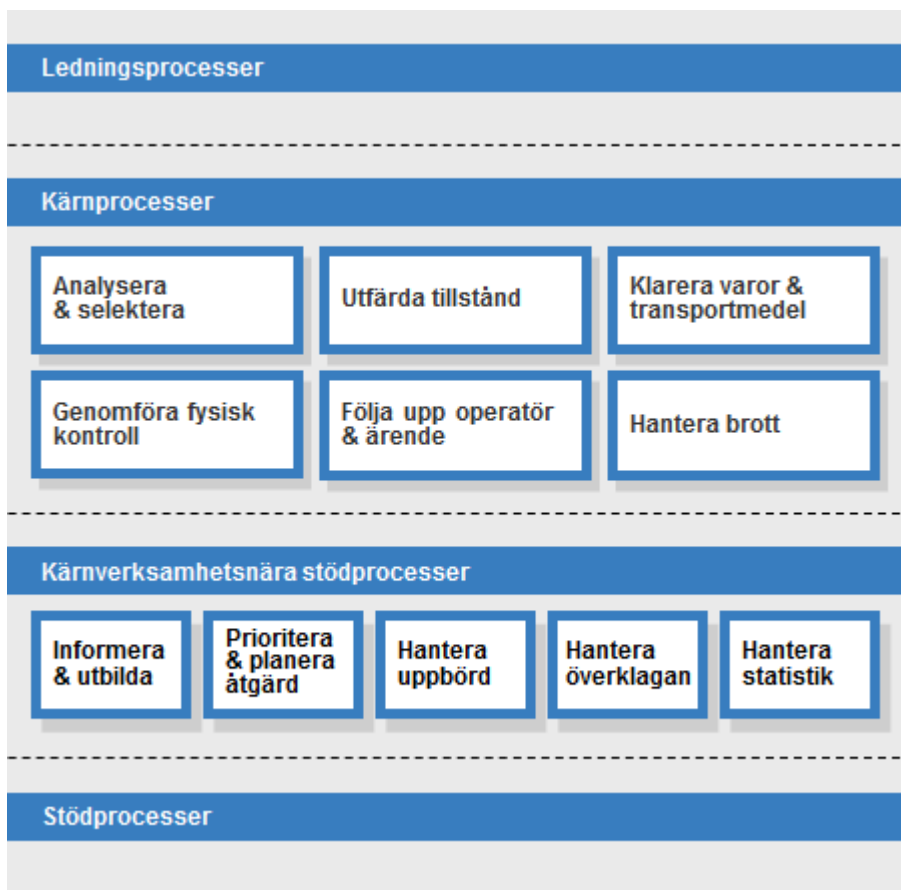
Ledningsprocesser

Kärnprocesser

Analysera & selektera

Utfärda tillstånd

Klarera varor & transportmedel

Genomföra fysisk kontroll

Följa upp operatör & ärende

Hantera brott

Kärnverksamhetsnära stödprocesser

Informera & utbilda

Prioritera & planera åtgärd

Hantera uppbörd

Hantera överklagan

Hantera statistik

Stödprocesser